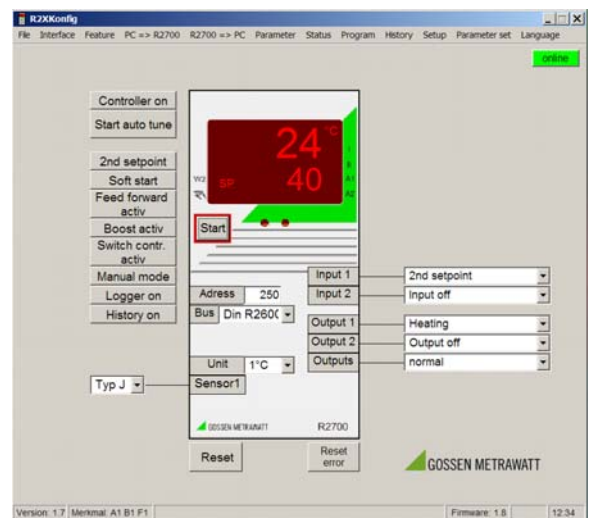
R2XKonfig

File Interface Feature PC => R2700 R2700 => PC Parameter Status Program History Setup Parameter set Language

online

Controller on

Start auto tune

2nd setpoint

Soft start

Feed forward activ

Boost activ

Switch contr. activ

Manual mode

Logger on

History on

24 °C

SP 40

K

A1

A2

Start

Input 1

Input 2

2nd setpoint

Input off

Adress 250

Bus Din R2600

Output 1

Output 2

Outputs

Heating

Output off

normal

Unit 1°C

Typ J

Sensor1

GOSSEN METRAWATT

R2700

Reset

Reset error

GOSSEN METRAWATT

Version: 1.7 Merkmal: A1 B1 F1

Firmware: 1.6

12:34